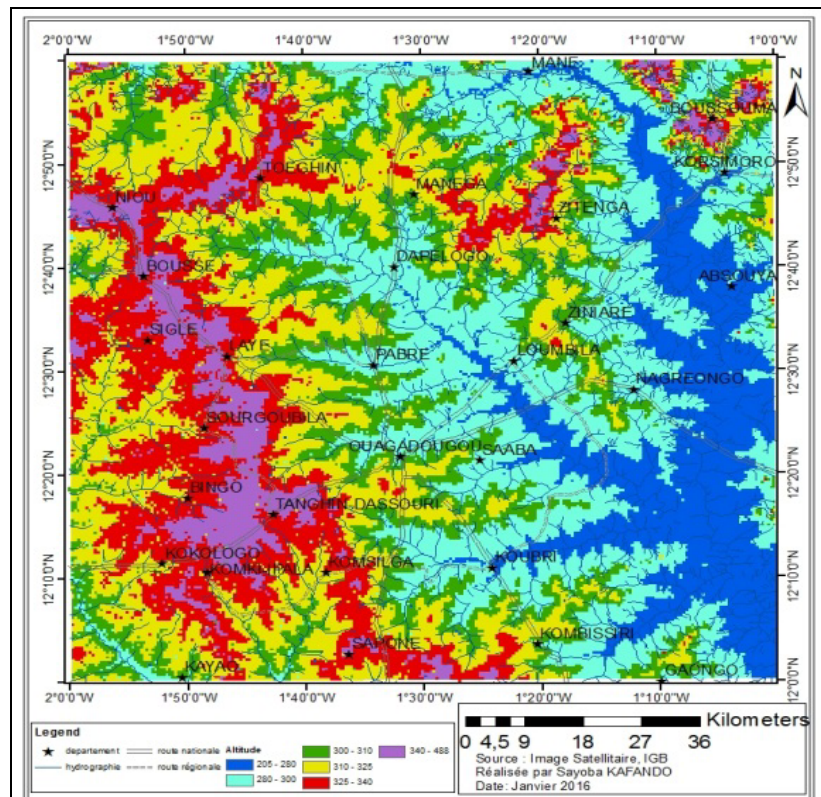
2°0'0"W 1°50'0"W 1°40'0"W 1°30'0"W 1°20'0"W 1°10'0"W 1°0'0"W

N

12°50'0"N
12°40'0"N
12°30'0"N
12°20'0"N
12°10'0"N
12°0'0"N

MANE
BOUSSOUMA
KORSIMORO
TOEGHIN
MANEGA
NIOU
ZITENGA
DAPELOGO
BOUSSE
ABSOUYA
ZINIARE
SIGLE
LAYE
PABRE
LOUMBILA
NAGREONGO
SOURGOUBILA
OUAGADOUGOU
SAABA
BINGO
TANGHIN DASSOURI
KOKOLOGO
KOMKI IPALA
KOMSILGA
KOUBRI
SAPONE
KOMBISSIRI
KAYAO
GAONGO

2°0'0"W 1°50'0"W 1°40'0"W 1°30'0"W 1°20'0"W 1°10'0"W 1°0'0"W

Legend
département
route nationale
hydrographie
route régionale
Altitude
205 - 280
280 - 300
300 - 310
310 - 325
325 - 340
340 - 488

0 4,5 9 18 27 36 Kilometers
Source : Image Satellitaire, IGB
Réalisée par Sayoba KAFANDO
Date: Janvier 2016